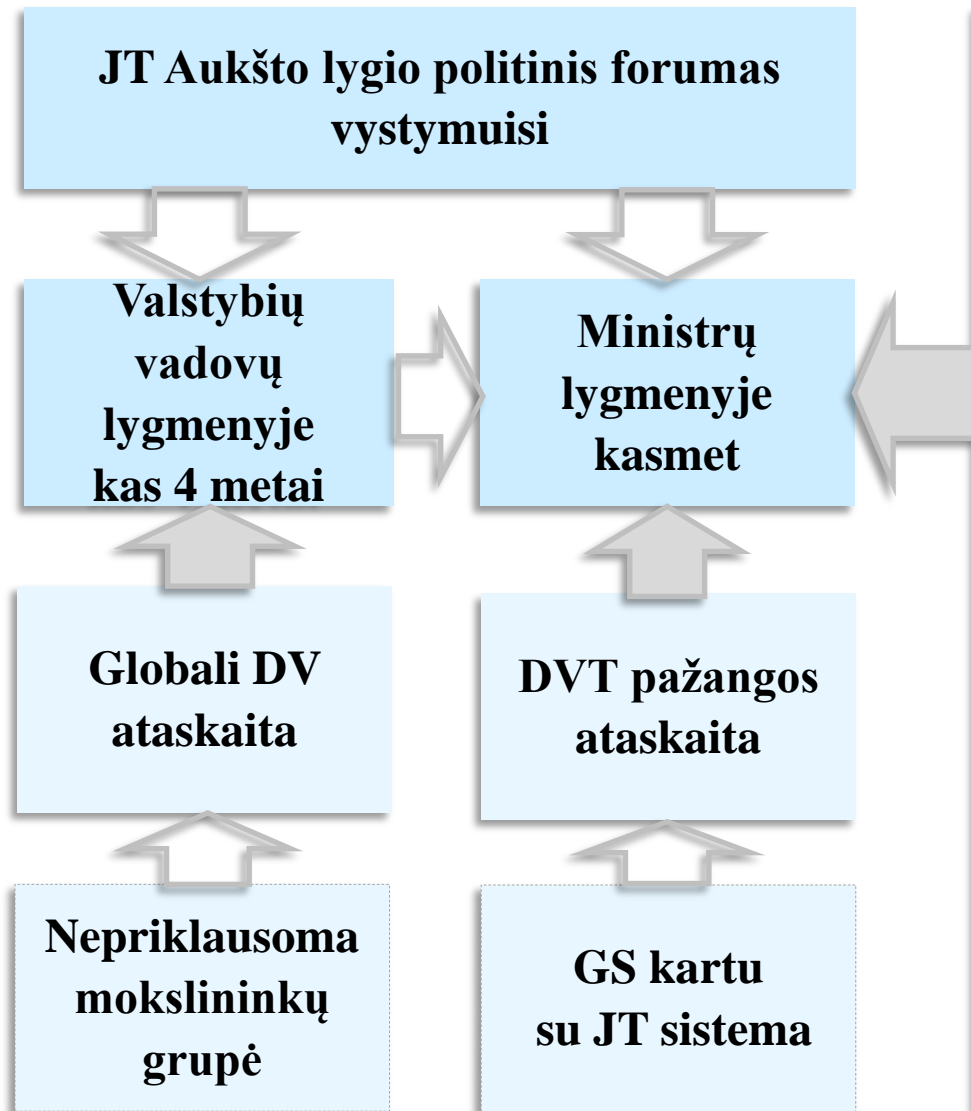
JT Aukšto lygio politinis forumas vystymuisi

Valstybių vadovų lygmenyje kas 4 metai

Ministrų lygmenyje kasmet

Globali DV ataskaita

DVT pažangos ataskaita

Nepriklausoma mokslininkų grupė

GS kartu su JT sistema